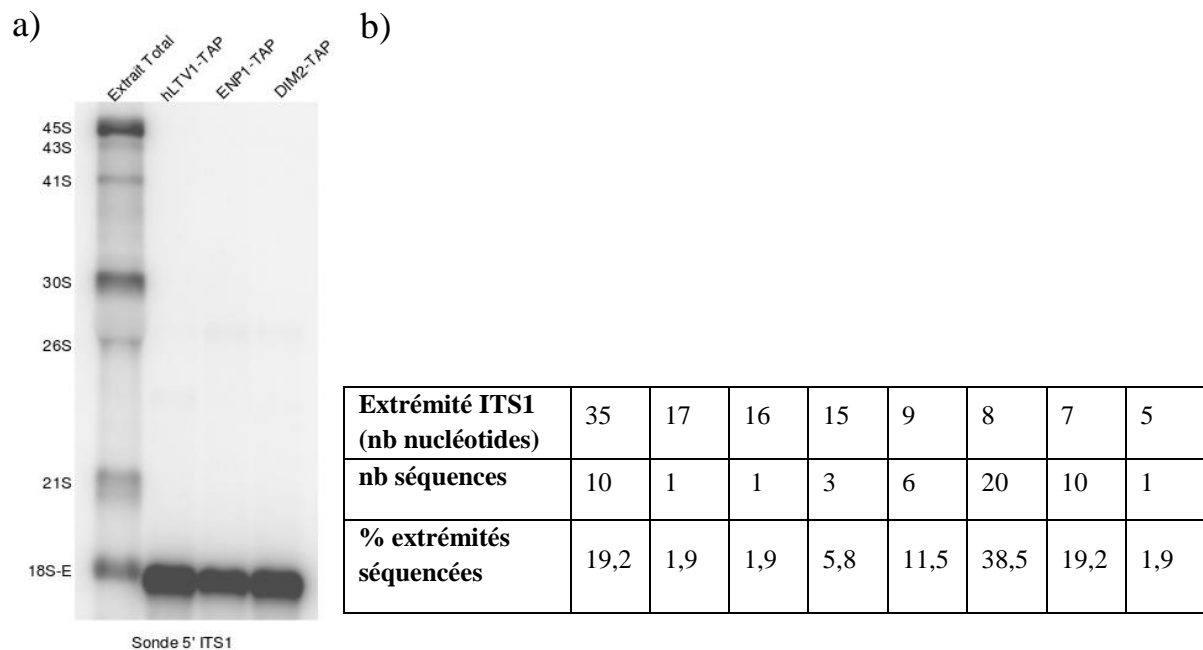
a)

Extrait Total
hLTV1-TAP
ENP1-TAP
DIM2-TAP

45S
43S
41S
30S
26S
21S
18S-E

Sonde 5' ITS1

b)

| Extrémité ITS1 (nb nucléotides) | 35 | 17 | 16 | 15 | 9 | 8 | 7 | 5 |
|---|---|---|---|---|---|---|---|---|
| nb séquences | 10 | 1 | 1 | 3 | 6 | 20 | 10 | 1 |
| % extrémités séquencées | 19,2 | 1,9 | 1,9 | 5,8 | 11,5 | 38,5 | 19,2 | 1,9 |